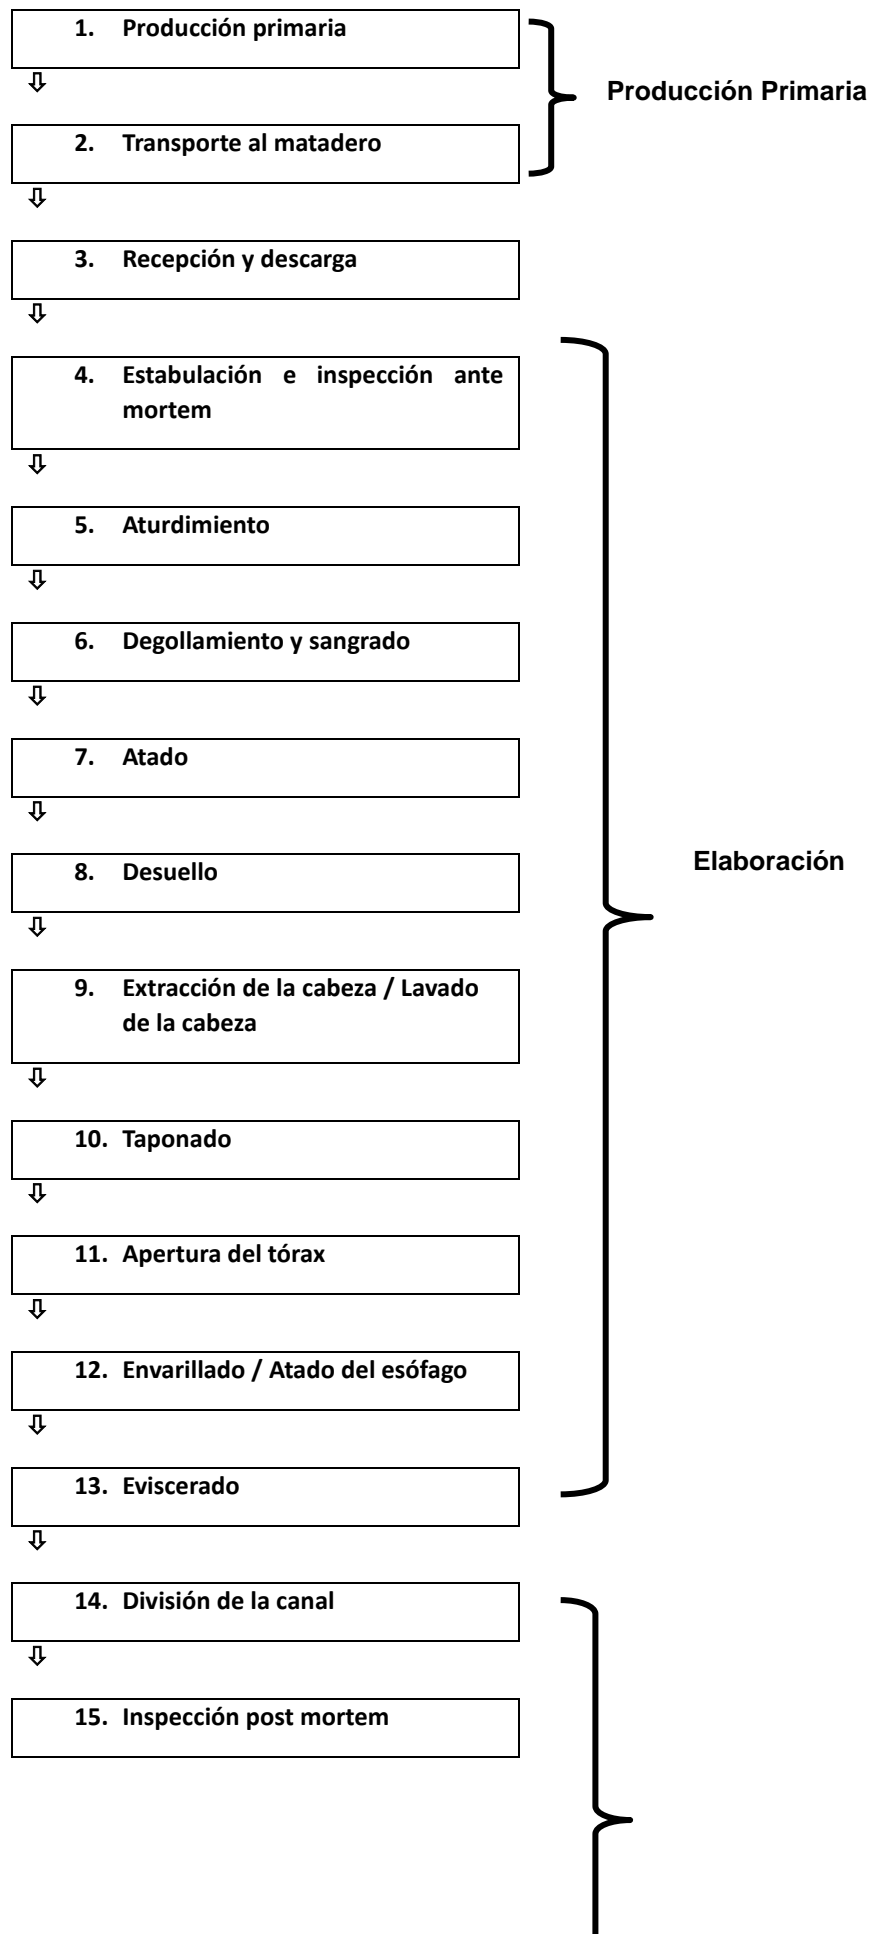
1. Producción primaria
⇩
2. Transporte al matadero
⇩
Producción Primaria

3. Recepción y descarga
⇩
4. Estabulación e inspección ante mortem
⇩
5. Aturdimiento
⇩
6. Degollamiento y sangrado
⇩
7. Atado
⇩
8. Desuello
⇩
9. Extracción de la cabeza / Lavado de la cabeza
⇩
10. Taponado
⇩
11. Apertura del tórax
⇩
12. Envarillado / Atado del esófago
⇩
13. Eviscerado
⇩
Elaboración

14. División de la canal
⇩
15. Inspección post mortem